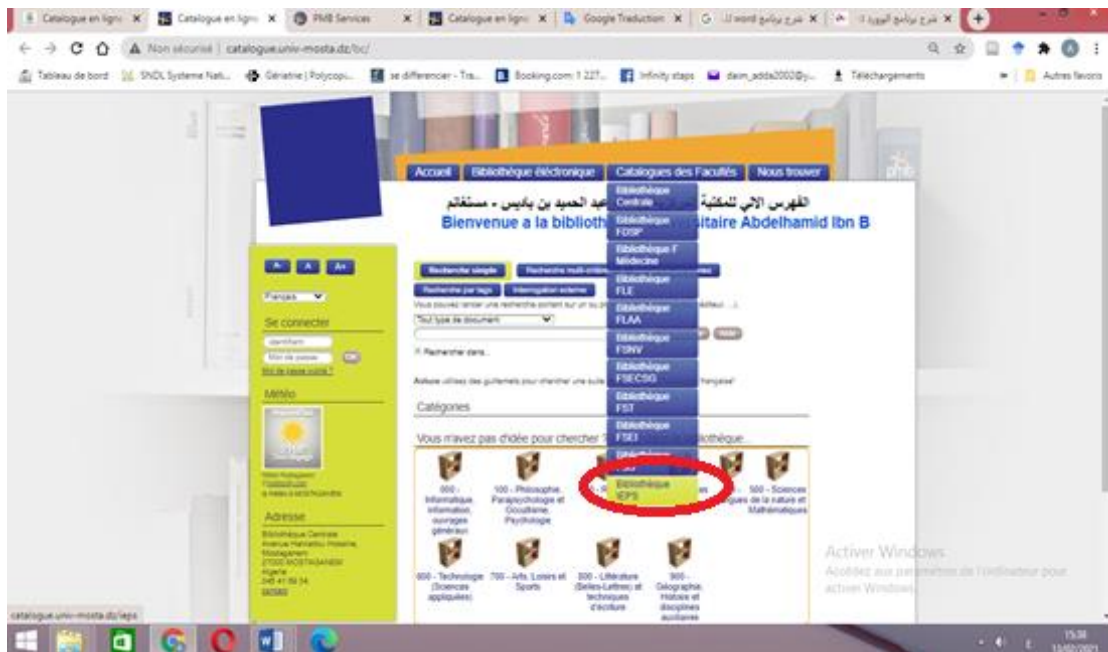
Catalogue en ligne | Catalogue en ligne | PMB Services | Catalogue en ligne | Google Traduction | شرح برنامج word | شرح برنامج الوورد | شرح برنامج الوورد

Non sécurisé | catalogue.univ-mosta.dz/bc/

Tableau de bord | SNDL Système Nati... | Génatrice | Polycopi... | se différencier - Tra... | Booking.com: 1 227... | Infinity steps | daim_adda2002@y... | Téléchargements | Autres favoris

Accueil | Bibliothèque électronique | Catalogues des Facultés | Nous trouver

الفهرس الآلي للمكتبة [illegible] عبد الحميد بن باديس - مستغانم
Bienvenue a la biblioth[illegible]sitaire Abdelhamid Ibn B

Bibliothèque Centrale
Bibliothèque FDSP
Bibliothèque F Médecine
Bibliothèque FLE
Bibliothèque FLAA
Bibliothèque FSNV
Bibliothèque FSECSG
Bibliothèque FST
Bibliothèque FSEI
Bibliothèque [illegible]
Bibliothèque IEPS

A- A A+
Français
Se connecter
Identifiant
Mot de passe
Mot de passe oublié ?
Météo
Adresse
Bibliothèque Centrale
Mostaganem
27000 MOSTAGANEM
Algérie

Recherche simple | Recherche multi-critères
Recherche par tags | Interrogation externe
Vous pouvez lancer une recherche portant sur un ou plusieurs mots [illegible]
Tout type de document
Rechercher dans...
Astuce: utilisez des guillemets pour chercher une suite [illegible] française"
Catégories
Vous n'avez pas d'idée pour chercher ? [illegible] bibliothèque...

000 - Informatique, information, ouvrages généraux
100 - Philosophie, Parapsychologie et Occultisme, Psychologie
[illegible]ques de la nature et
500 - Sciences de la nature et Mathématiques
600 - Technologie (Sciences appliquées)
700 - Arts, Loisirs et Sports
800 - Littérature (Belles-Lettres) et techniques d'écriture
900 - Géographie, Histoire et disciplines auxiliaires

Activer Windows
Accédez aux paramètres de l'ordinateur pour activer Windows.

catalogue.univ-mosta.dz/ieps
15:38
11/02/2021